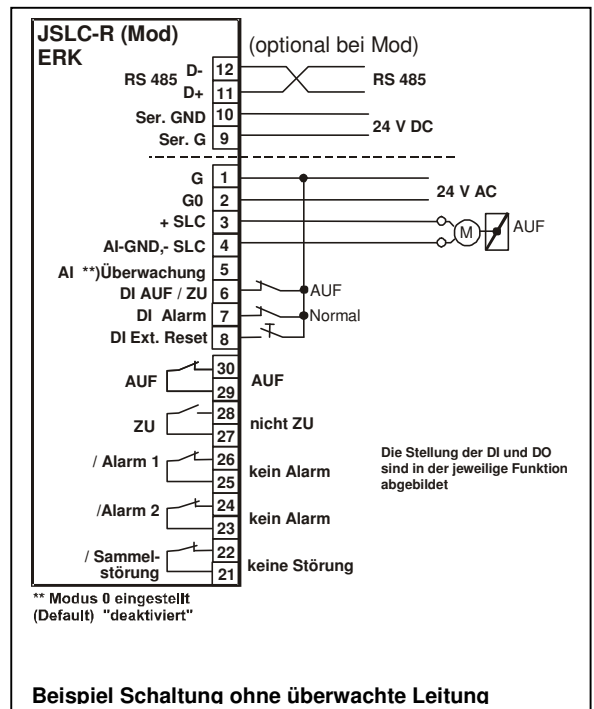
JSLC-R (Mod)
ERK

(optional bei Mod)

RS 485 D- 12
D+ 11
RS 485
Ser. GND 10
Ser. G 9
24 V DC

G 1
G0 2
24 V AC
+ SLC 3
AI-GND,- SLC 4
M
AUF
AI **)Überwachung 5
DI AUF / ZU 6
AUF
DI Alarm 7
Normal
DI Ext. Reset 8

AUF 30
29 AUF
ZU 28
27 nicht ZU
/ Alarm 1 26
25 kein Alarm
/Alarm 2 24
23 kein Alarm
/ Sammelstörung 22
21 keine Störung

Die Stellung der DI und DO sind in der jeweilige Funktion abgebildet

** Modus 0 eingestellt (Default) "deaktiviert"

Beispiel Schaltung ohne überwachte Leitung